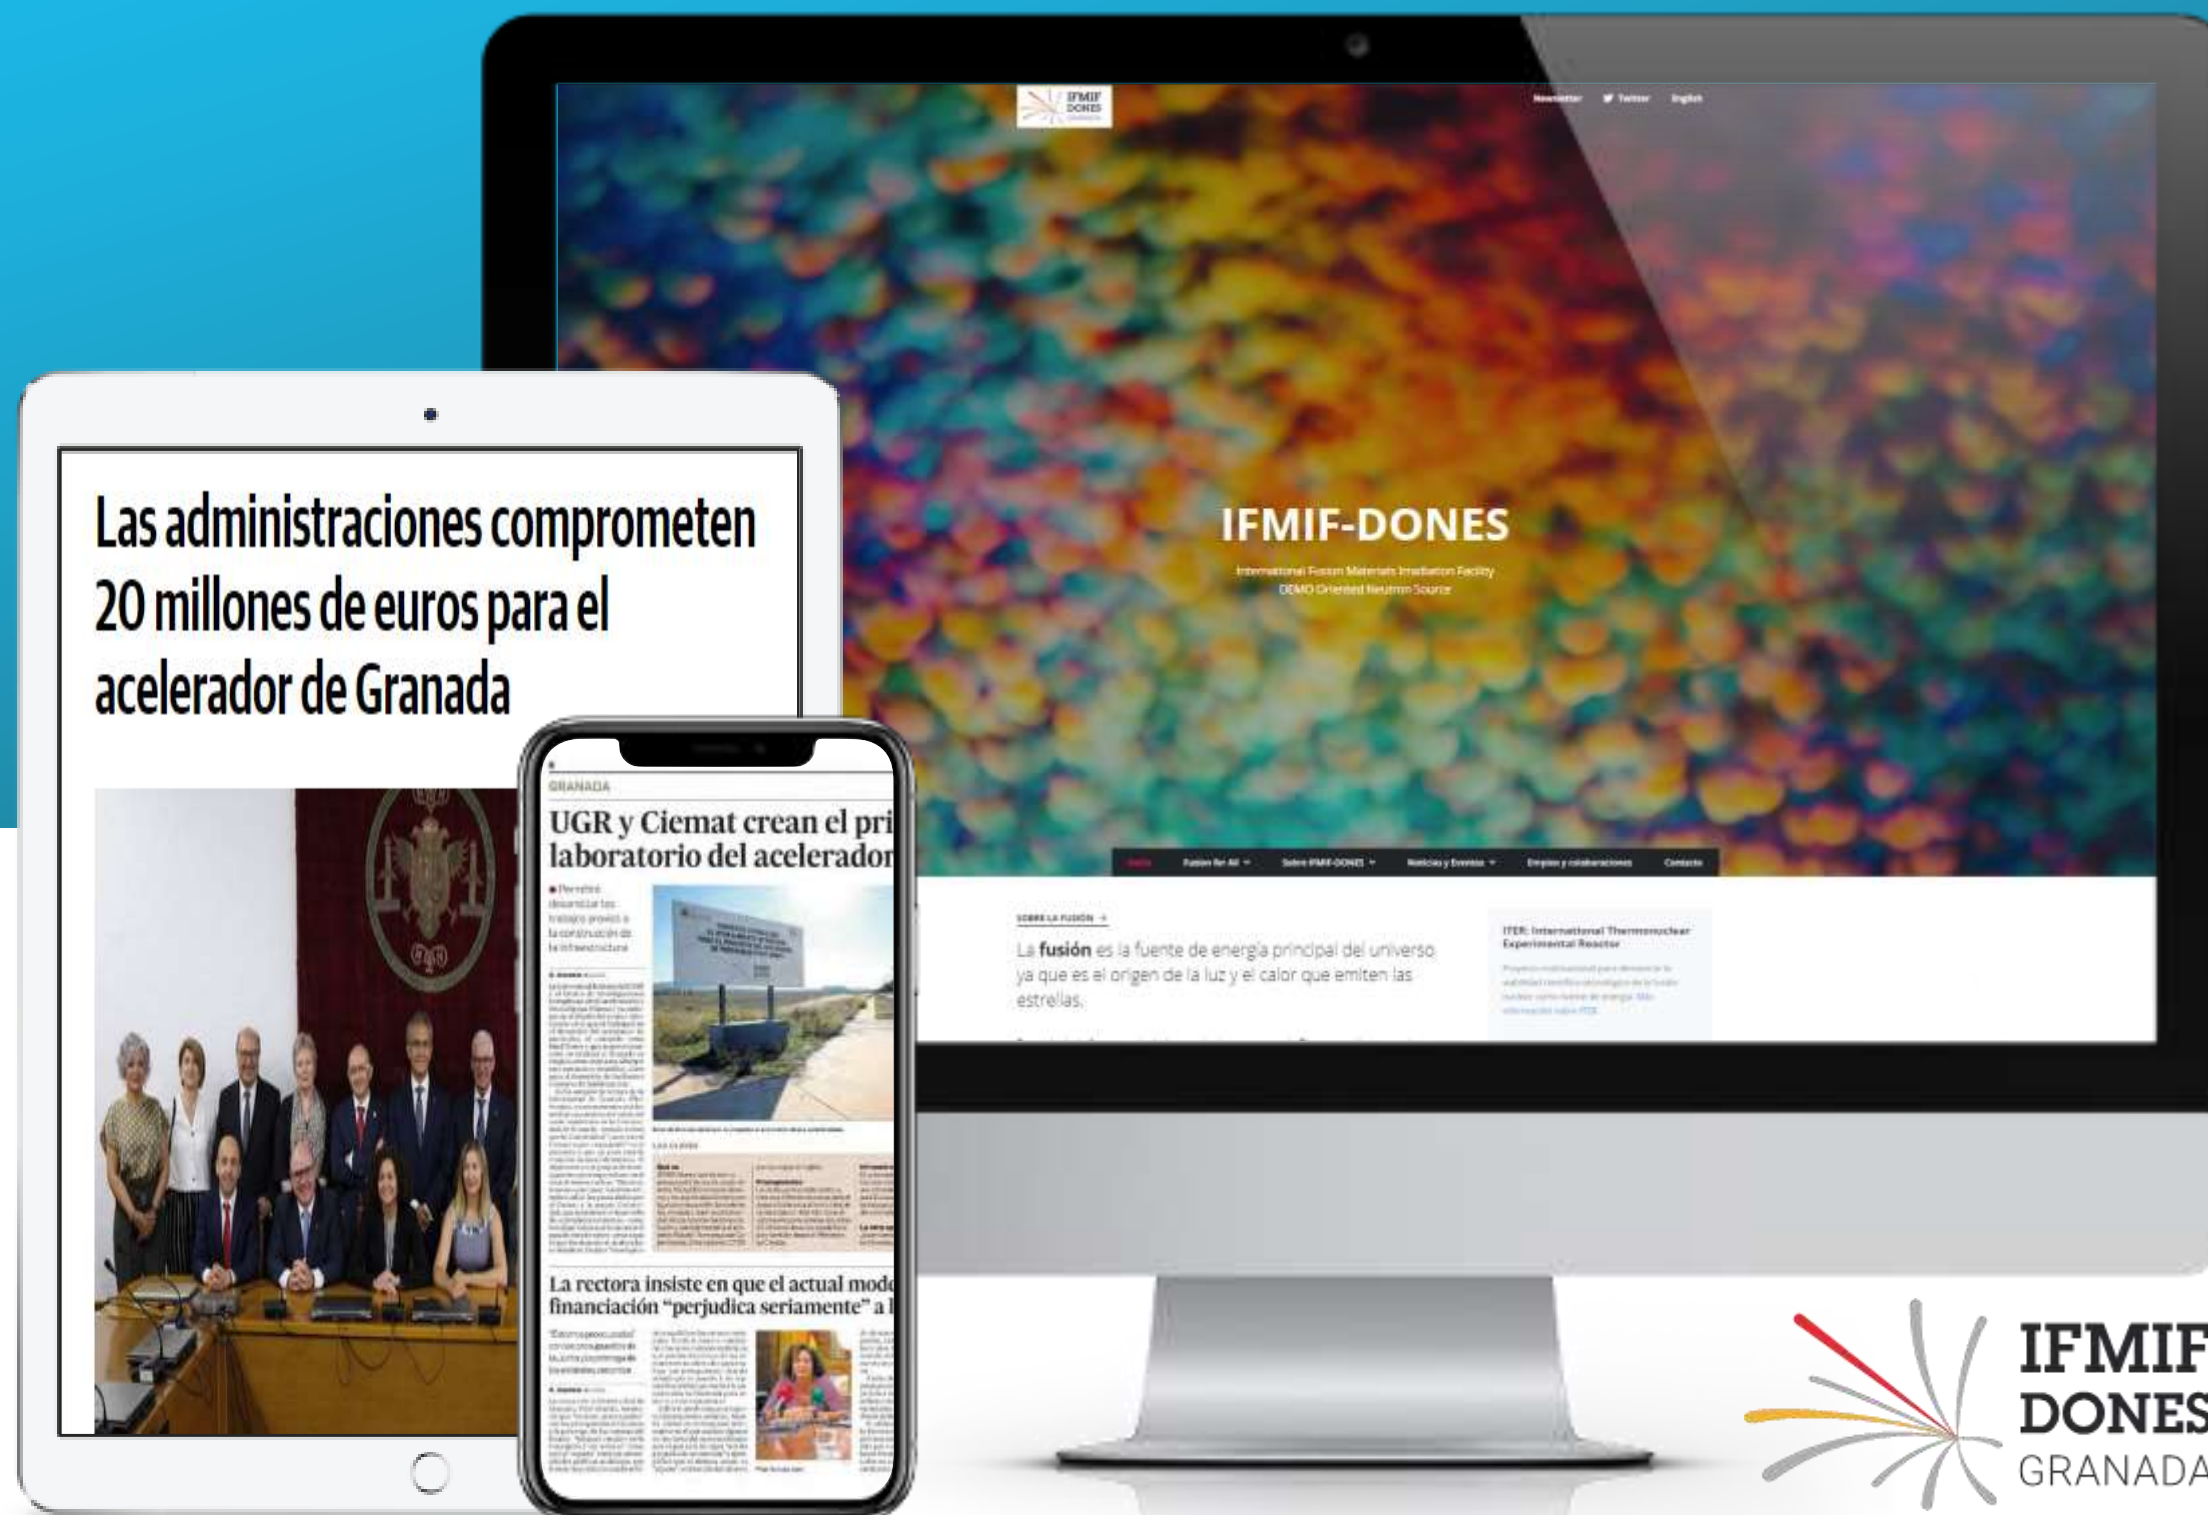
IFMIF DONES

Newsletter Twitter English

IFMIF-DONES

International Fusion Materials Irradiation Facility
DEMO Oriented Neutron Source

Home Fusion for All Sobre IFMIF-DONES Noticias y Eventos Empleo y colaboraciones Contacto

SOBRE LA FUSIÓN →

La **fusión** es la fuente de energía principal del universo ya que es el origen de la luz y el calor que emiten las estrellas.

ITER: International Thermonuclear Experimental Reactor

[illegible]

Las administraciones comprometen 20 millones de euros para el acelerador de Granada

GRANADA

UGR y Ciemat crean el pri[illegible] laboratorio del acelerador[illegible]

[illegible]

La rectora insiste en que el actual mode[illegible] financiación "perjudica seriamente" a l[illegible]

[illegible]

IFMIF DONES GRANADA